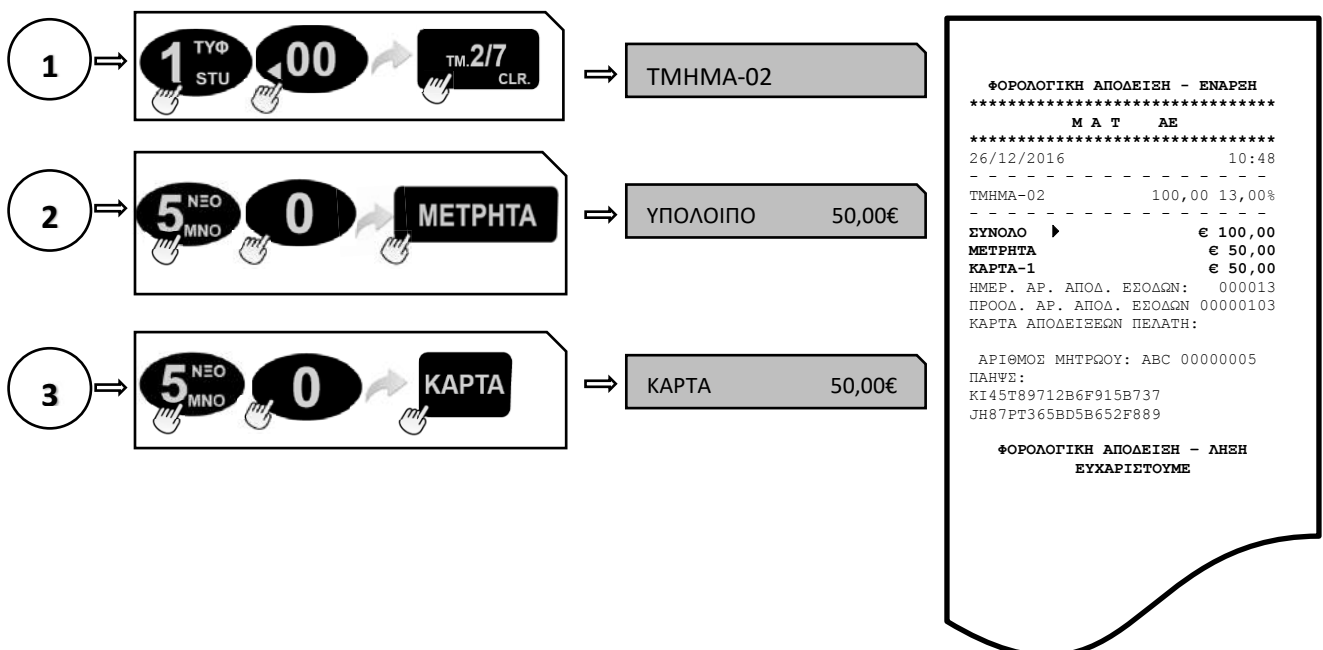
1 ⇨ 1 ΤΥΦ STU 00 ΤΜ.2/7 CLR. ⇨ ΤΜΗΜΑ-02

2 ⇨ 5 ΝΞΟ ΜΝΟ 0 ΜΕΤΡΗΤΑ ⇨ ΥΠΟΛΟΙΠΟ 50,00€

3 ⇨ 5 ΝΞΟ ΜΝΟ 0 ΚΑΡΤΑ ⇨ ΚΑΡΤΑ 50,00€

ΦΟΡΟΛΟΓΙΚΗ ΑΠΟΔΕΙΞΗ - ΕΝΑΡΞΗ
******************************
Μ Α Τ ΑΕ
******************************
26/12/2016 10:48
- - - - - - - - - - - - - - -
ΤΜΗΜΑ-02 100,00 13,00%
- - - - - - - - - - - - - - -
ΣΥΝΟΛΟ € 100,00
ΜΕΤΡΗΤΑ € 50,00
ΚΑΡΤΑ-1 € 50,00
ΗΜΕΡ. ΑΡ. ΑΠΟΔ. ΕΣΟΔΩΝ: 000013
ΠΡΟΟΔ. ΑΡ. ΑΠΟΔ. ΕΣΟΔΩΝ 00000103
ΚΑΡΤΑ ΑΠΟΔΕΙΞΕΩΝ ΠΕΛΑΤΗ:

ΑΡΙΘΜΟΣ ΜΗΤΡΩΟΥ: ABC 00000005
ΠΑΗΨΣ:
KI45T89712B6F915B737
JH87PT365BD5B652F889

ΦΟΡΟΛΟΓΙΚΗ ΑΠΟΔΕΙΞΗ – ΛΗΞΗ
ΕΥΧΑΡΙΣΤΟΥΜΕ